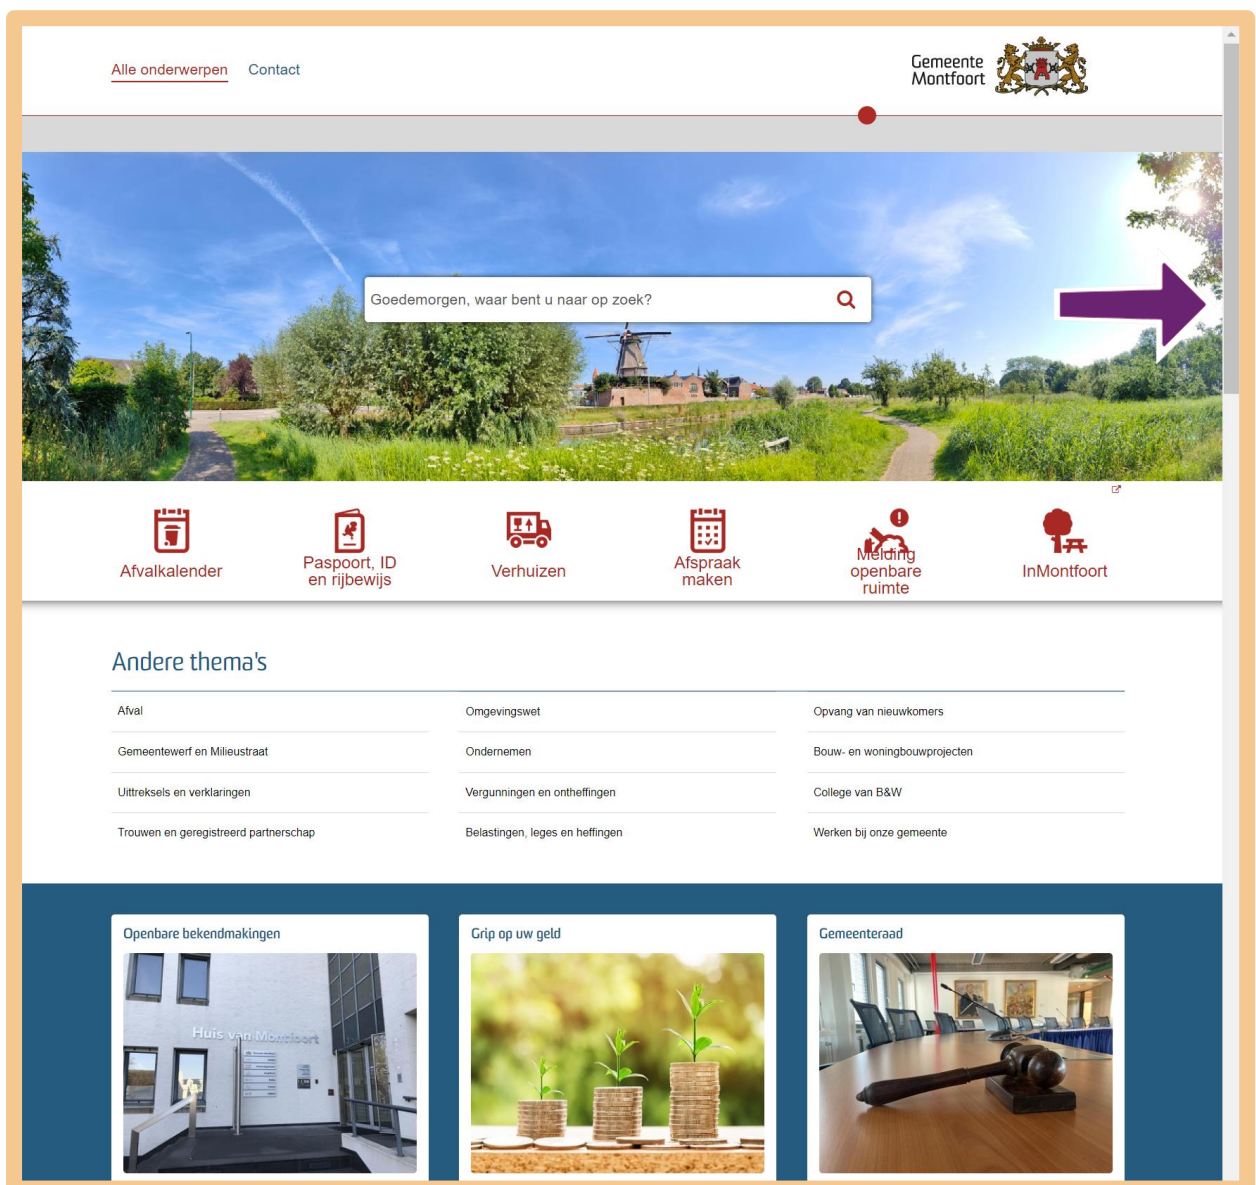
Alle onderwerpen Contact

Gemeente Montfoort

Goedemorgen, waar bent u naar op zoek?

Afvalkalender

Paspoort, ID en rijbewijs

Verhuizen

Afspraak maken

Melding openbare ruimte

InMontfoort

Andere thema's

| | | |
|---|---|---|
| Afval | Omgevingswet | Opvang van nieuwkomers |
| Gemeentewerf en Milieustraat | Ondernemen | Bouw- en woningbouwprojecten |
| Uittreksels en verklaringen | Vergunningen en ontheffingen | College van B&W |
| Trouwen en geregistreerd partnerschap | Belastingen, leges en heffingen | Werken bij onze gemeente |

Openbare bekendmakingen

Huis van Montfoort

Grip op uw geld

Gemeenteraad